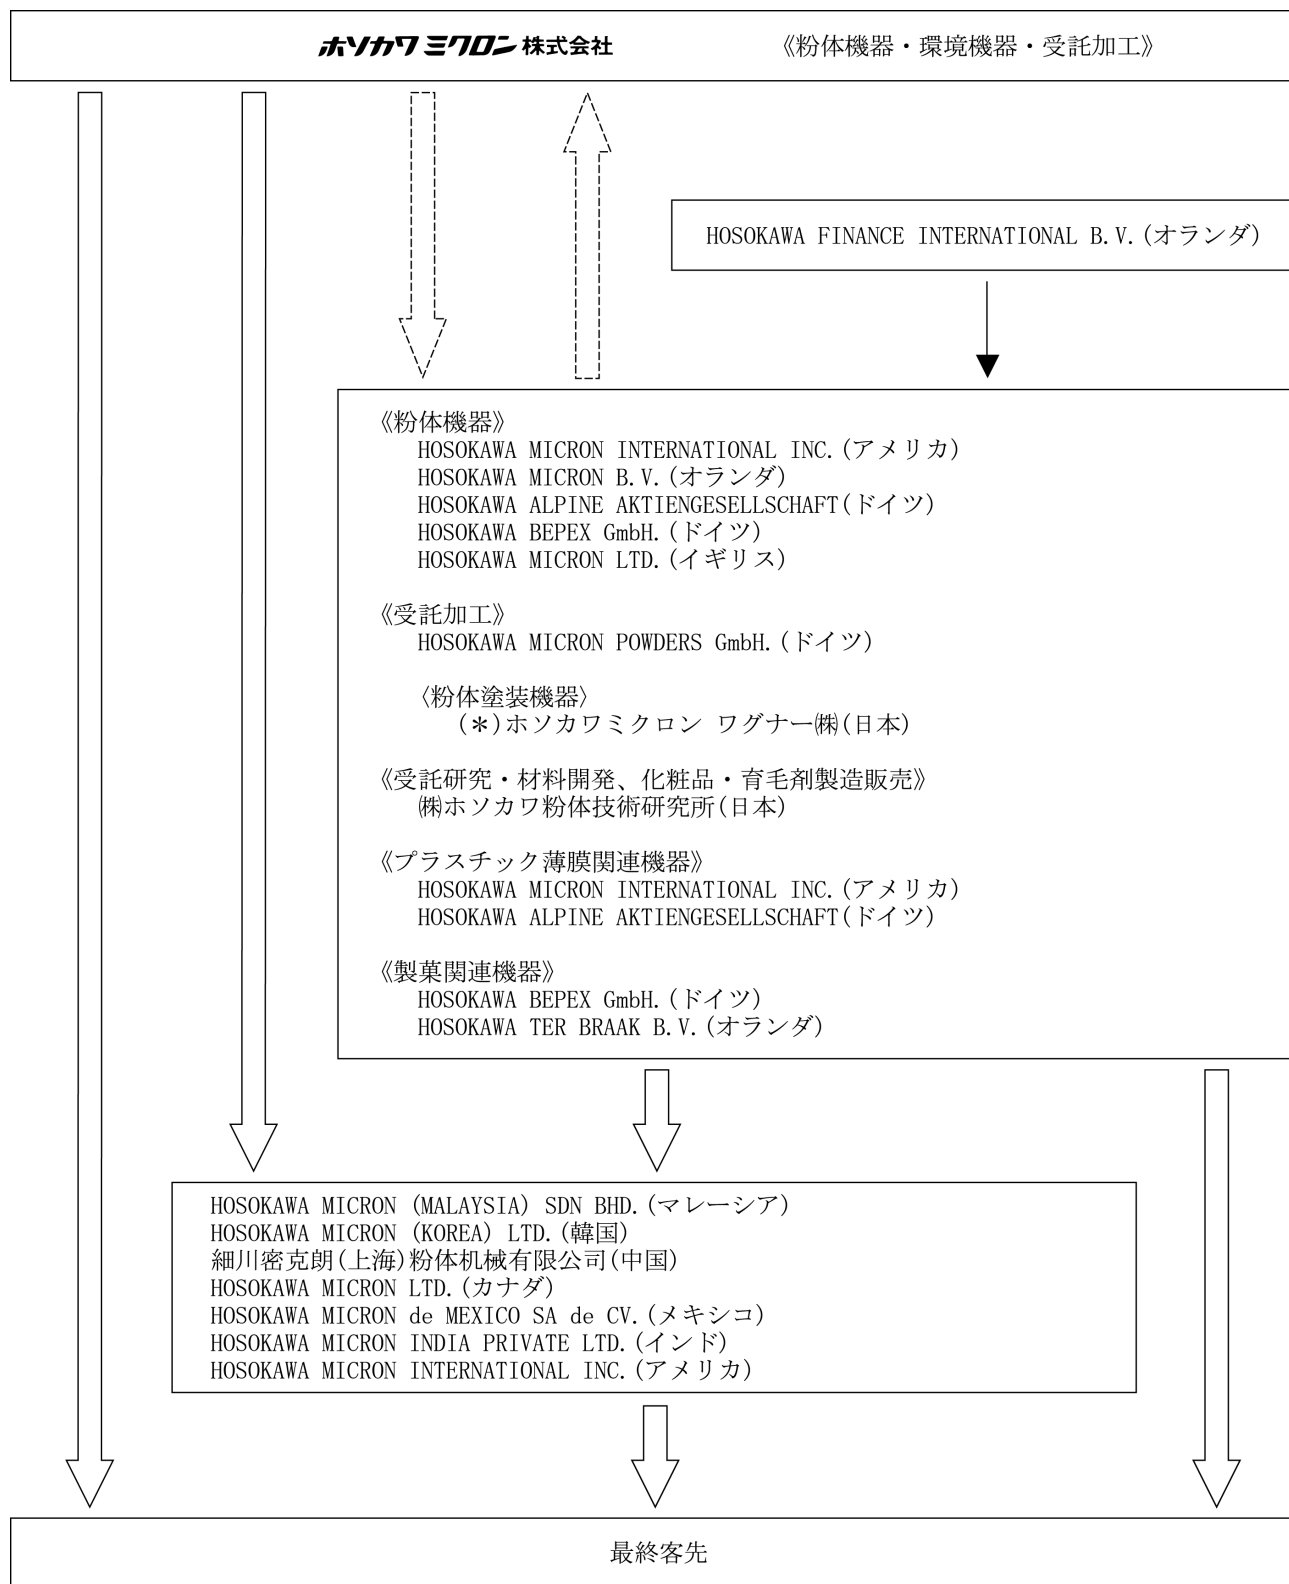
ホソカワミクロン株式会社 《粉体機器・環境機器・受託加工》

HOSOKAWA FINANCE INTERNATIONAL B.V.(オランダ)

《粉体機器》
HOSOKAWA MICRON INTERNATIONAL INC.(アメリカ)
HOSOKAWA MICRON B.V.(オランダ)
HOSOKAWA ALPINE AKTIENGESELLSCHAFT(ドイツ)
HOSOKAWA BEPEX GmbH.(ドイツ)
HOSOKAWA MICRON LTD.(イギリス)

《受託加工》
HOSOKAWA MICRON POWDERS GmbH.(ドイツ)

〈粉体塗装機器〉
(*)ホソカワミクロン ワグナー㈱(日本)

《受託研究・材料開発、化粧品・育毛剤製造販売》
㈱ホソカワ粉体技術研究所(日本)

《プラスチック薄膜関連機器》
HOSOKAWA MICRON INTERNATIONAL INC.(アメリカ)
HOSOKAWA ALPINE AKTIENGESELLSCHAFT(ドイツ)

《製菓関連機器》
HOSOKAWA BEPEX GmbH.(ドイツ)
HOSOKAWA TER BRAAK B.V.(オランダ)

HOSOKAWA MICRON (MALAYSIA) SDN BHD.(マレーシア)
HOSOKAWA MICRON (KOREA) LTD.(韓国)
細川密克朗(上海)粉体机械有限公司(中国)
HOSOKAWA MICRON LTD.(カナダ)
HOSOKAWA MICRON de MEXICO SA de CV.(メキシコ)
HOSOKAWA MICRON INDIA PRIVATE LTD.(インド)
HOSOKAWA MICRON INTERNATIONAL INC.(アメリカ)

最終客先